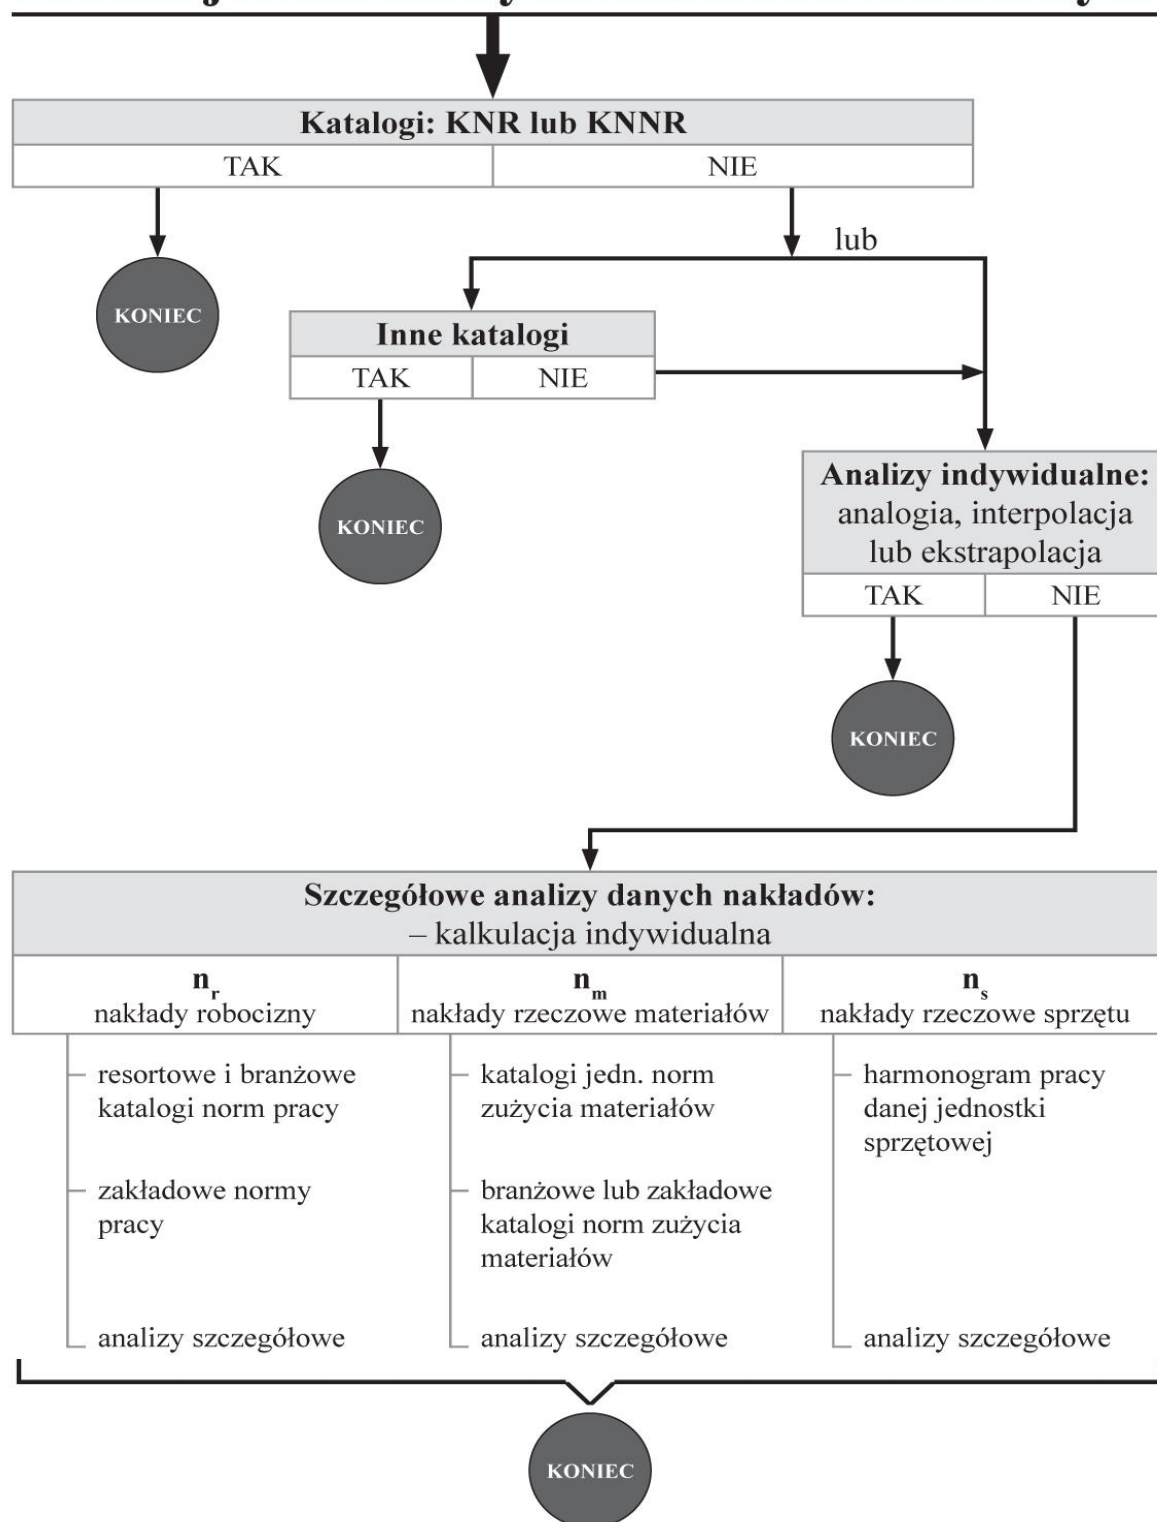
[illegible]

Katalogi: KNR lub KNNR

TAK

NIE

KONIEC

lub

Inne katalogi

TAK

NIE

KONIEC

Analizy indywidualne: analogia, interpolacja lub ekstrapolacja

TAK

NIE

KONIEC

Szczegółowe analizy danych nakładów:
– kalkulacja indywidualna

| $n_r$ nakłady robocizny | $n_m$ nakłady rzeczowe materiałów | $n_s$ nakłady rzeczowe sprzętu |
|---|---|---|
| resortowe i branżowe katalogi norm pracy | katalogi jedn. norm zużycia materiałów | harmonogram pracy danej jednostki sprzętowej |
| zakładowe normy pracy | branżowe lub zakładowe katalogi norm zużycia materiałów | |
| analizy szczegółowe | analizy szczegółowe | analizy szczegółowe |

KONIEC